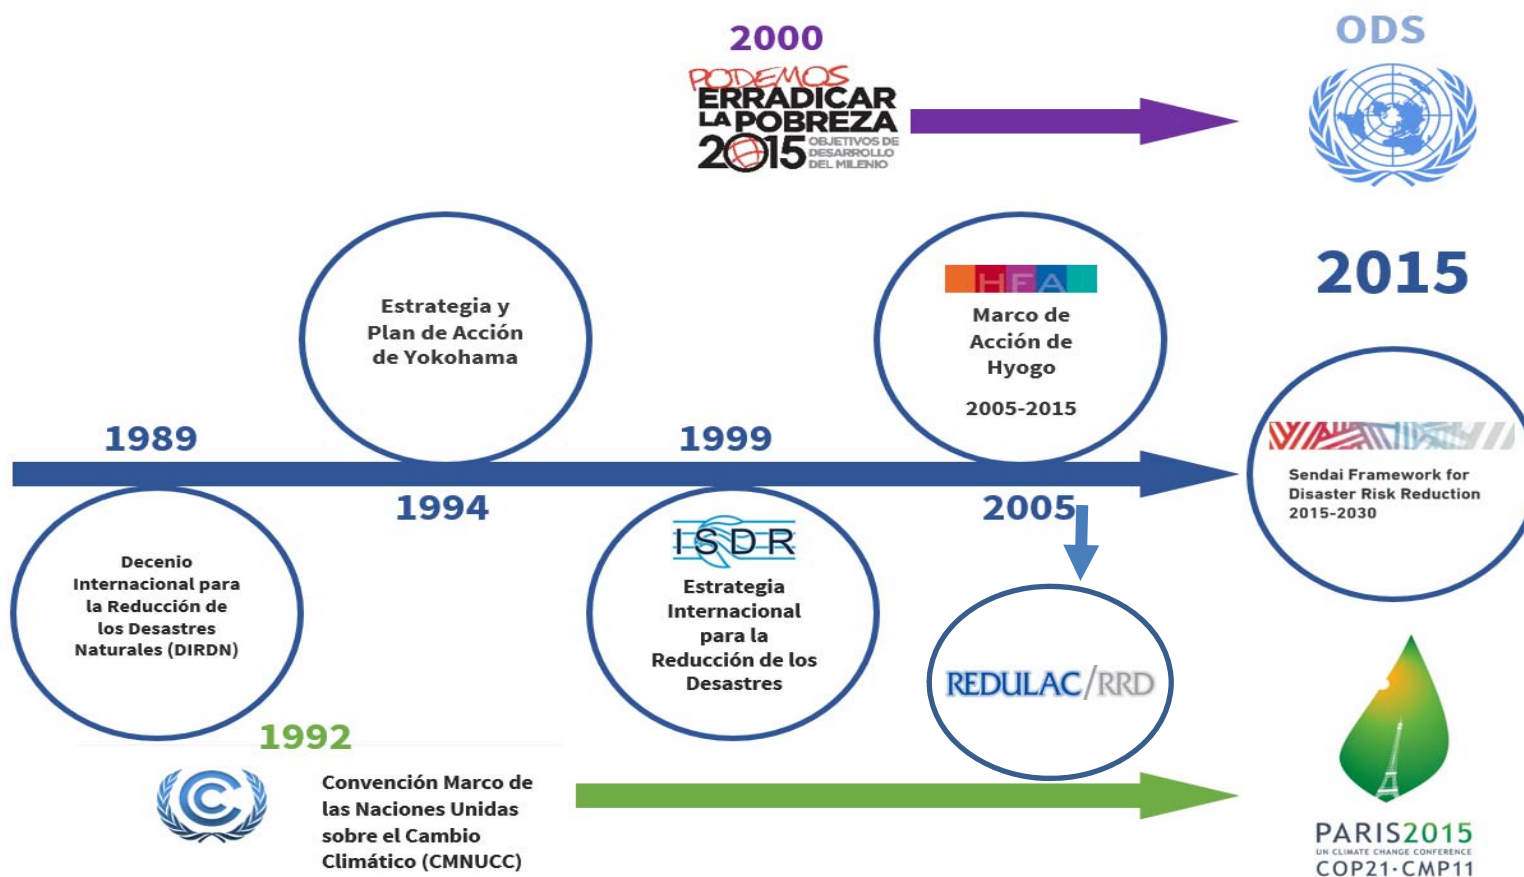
2000

PODEMOS ERRADICAR LA POBREZA 2015 OBJETIVOS DE DESARROLLO DEL MILENIO

ODS

2015

Estrategia y Plan de Acción de Yokohama

HFA

Marco de Acción de Hyogo

2005-2015

1989

1999

1994

2005

Sendai Framework for Disaster Risk Reduction 2015-2030

Decenio Internacional para la Reducción de los Desastres Naturales (DIRDN)

ISDR

Estrategia Internacional para la Reducción de los Desastres

REDULAC/RRD

1992

Convención Marco de las Naciones Unidas sobre el Cambio Climático (CMNUCC)

PARIS2015

UN CLIMATE CHANGE CONFERENCE

COP21·CMP11